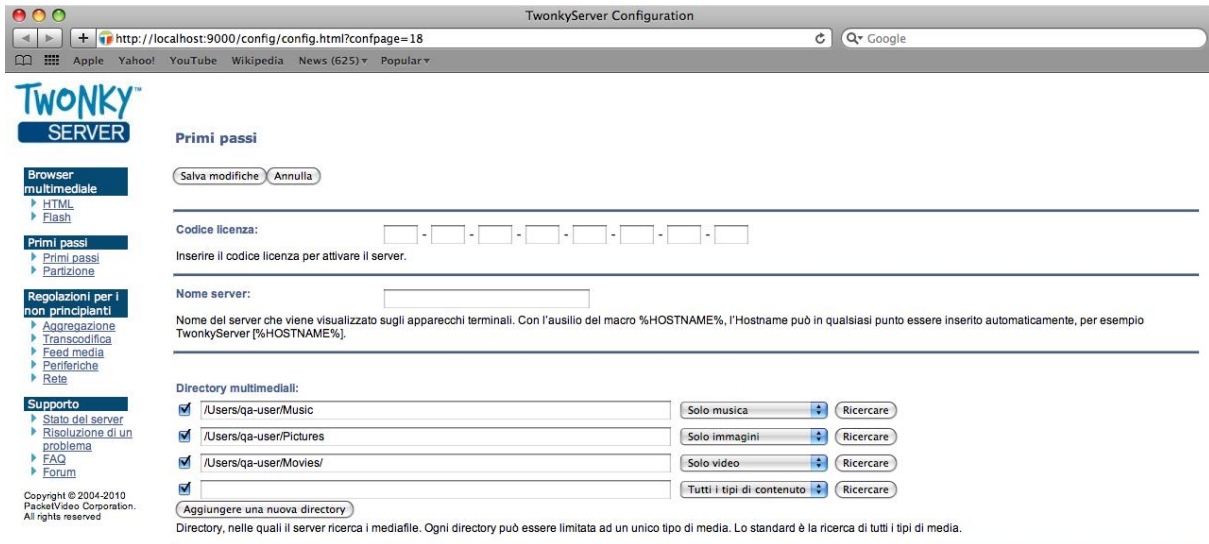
TwonkyServer Configuration

http://localhost:9000/config/config.html?confpage=18

Google

Apple Yahoo! YouTube Wikipedia News (625) Popular

TWONKY SERVER

Browser multimediale
HTML
Flash

Primi passi
Primi passi
Partizione

Regolazioni per i non principianti
Aggregazione
Transcodifica
Feed media
Periferiche
Rete

Supporto
Stato del server
Risoluzione di un problema
FAQ
Forum

Copyright © 2004-2010 PacketVideo Corporation. All rights reserved

Primi passi

Salva modifiche Annulla

Codice licenza:
Inserire il codice licenza per attivare il server.

Nome server:
Nome del server che viene visualizzato sugli apparecchi terminali. Con l'ausilio del macro %HOSTNAME%, l'Hostname può in qualsiasi punto essere inserito automaticamente, per esempio TwonkyServer [%HOSTNAME%].

Directory multimediali:
/Users/qa-user/Music Solo musica Ricercare
/Users/qa-user/Pictures Solo immagini Ricercare
/Users/qa-user/Movies/ Solo video Ricercare
Tutti i tipi di contenuto Ricercare
Aggiungere una nuova directory
Directory, nelle quali il server ricerca i mediafile. Ogni directory può essere limitata ad un unico tipo di media. Lo standard è la ricerca di tutti i tipi di media.